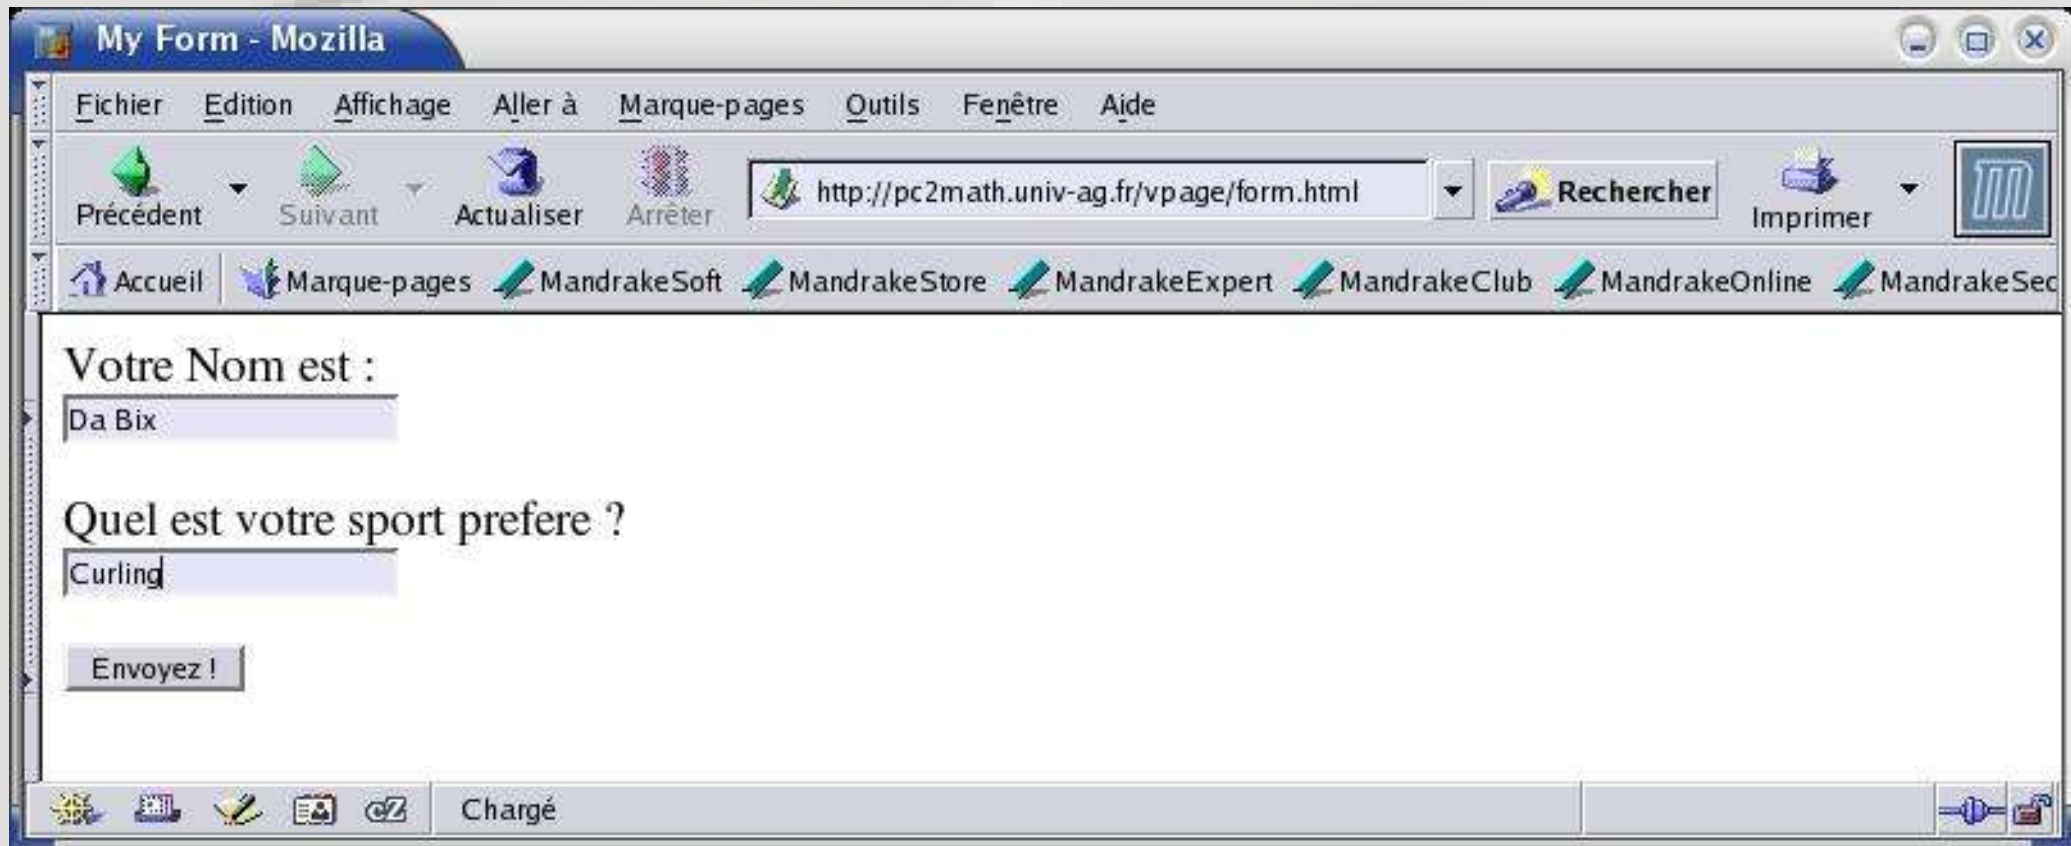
My Form - Mozilla

Fichier Edition Affichage Aller à Marque-pages Outils Fenêtre Aide

Précédent Suivant Actualiser Arrêter http://pc2math.univ-ag.fr/vpage/form.html Rechercher Imprimer

Accueil Marque-pages MandrakeSoft MandrakeStore MandrakeExpert MandrakeClub MandrakeOnline MandrakeSec

Votre Nom est :

Da Bix

Quel est votre sport prefere ?

Curling

Envoyez !

Chargé